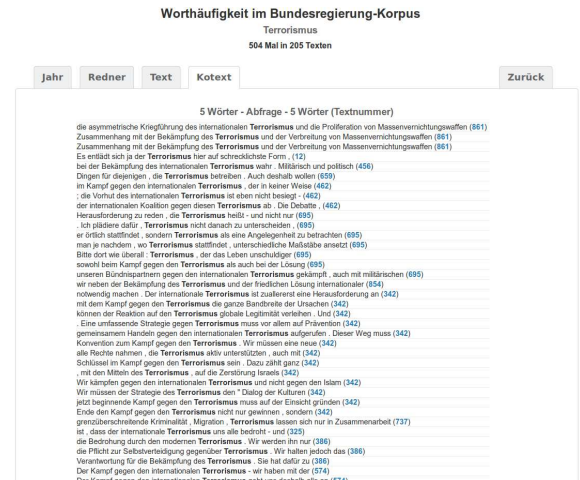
Worthäufigkeit im Bundesregierung-Korpus

Terrorismus

504 Mal in 205 Texten

Jahr | Redner | Text | Kotext | Zurück

5 Wörter - Abfrage - 5 Wörter (Textnummer)

die asymmetrische Kriegführung des internationalen Terrorismus und die Proliferation von Massenvernichtungswaffen (861)
Zusammenhang mit der Bekämpfung des Terrorismus und der Verbreitung von Massenvernichtungswaffen (861)
Zusammenhang mit der Bekämpfung des Terrorismus und der Verbreitung von Massenvernichtungswaffen (861)
Es entlädt sich ja der Terrorismus hier auf schrecklichste Form , (12)
bei der Bekämpfung des internationalen Terrorismus wahr . Militärisch und politisch (456)
Dingen für diejenigen , die Terrorismus betreiben . Auch deshalb wollen (659)
im Kampf gegen den internationalen Terrorismus , der in keiner Weise (462)
; die Vorhut des internationalen Terrorismus ist eben nicht besiegt - (462)
der internationalen Koalition gegen diesen Terrorismus ab . Die Debatte , (462)
Herausforderung zu reden , die Terrorismus heißt - und nicht nur (695)
. Ich plädiere dafür , Terrorismus nicht danach zu unterscheiden , (695)
er örtlich stattfindet , sondern Terrorismus als eine Angelegenheit zu betrachten (695)
man je nachdem , wo Terrorismus stattfindet , unterschiedliche Maßstäbe ansetzt (695)
Bitte dort wie überall : Terrorismus , der das Leben unschuldiger (695)
sowohl beim Kampf gegen den Terrorismus als auch bei der Lösung (695)
unseren Bündnispartnern gegen den internationalen Terrorismus gekämpft , auch mit militärischen (695)
wir neben der Bekämpfung des Terrorismus und der friedlichen Lösung internationaler (854)
notwendig machen . Der internationale Terrorismus ist zuallererst eine Herausforderung an (342)
mit dem Kampf gegen den Terrorismus die ganze Bandbreite der Ursachen (342)
können der Reaktion auf den Terrorismus globale Legitimität verleihen . Und (342)
. Eine umfassende Strategie gegen Terrorismus muss vor allem auf Prävention (342)
gemeinsamem Handeln gegen den internationalen Terrorismus aufgerufen . Dieser Weg muss (342)
Konvention zum Kampf gegen den Terrorismus . Wir müssen eine neue (342)
alle Rechte nahmen , die Terrorismus aktiv unterstützten , auch mit (342)
Schlüssel im Kampf gegen den Terrorismus sein . Dazu zählt ganz (342)
, mit den Mitteln des Terrorismus , auf die Zerstörung Israels (342)
Wir kämpfen gegen den internationalen Terrorismus und nicht gegen den Islam (342)
Wir müssen der Strategie des Terrorismus den " Dialog der Kulturen (342)
jetzt beginnende Kampf gegen den Terrorismus muss auf der Einsicht gründen (342)
Ende den Kampf gegen den Terrorismus nicht nur gewinnen , sondern (342)
grenzüberschreitende Kriminalität , Migration , Terrorismus lassen sich nur in Zusammenarbeit (737)
ist , dass der internationale Terrorismus uns alle bedroht - und (325)
die Bedrohung durch den modernen Terrorismus . Wir werden ihn nur (386)
die Pflicht zur Selbstverteidigung gegenüber Terrorismus . Wir halten jedoch das (386)
Verantwortung für die Bekämpfung des Terrorismus . Sie hat dafür zu (386)
Der Kampf gegen den internationalen Terrorismus - wir haben mit der (574)
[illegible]